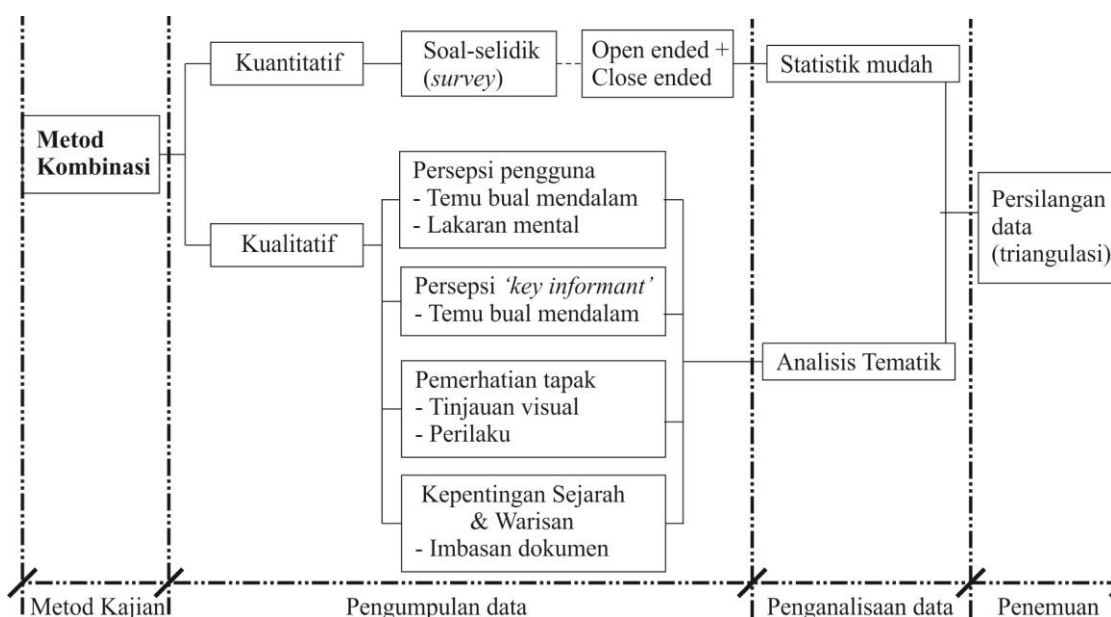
**Metod Kombinasi**

Kuantitatif

Soal-selidik (*survey*)

Open ended + Close ended

Statistik mudah

Kualitatif

Persepsi pengguna
- Temu bual mendalam
- Lakaran mental

Persepsi *'key informant'*
- Temu bual mendalam

Pemerhatian tapak
- Tinjauan visual
- Perilaku

Kepentingan Sejarah & Warisan
- Imbasan dokumen

Analisis Tematik

Persilangan data (triangulasi)

Metod Kajian

Pengumpulan data

Penganalisaan data

Penemuan